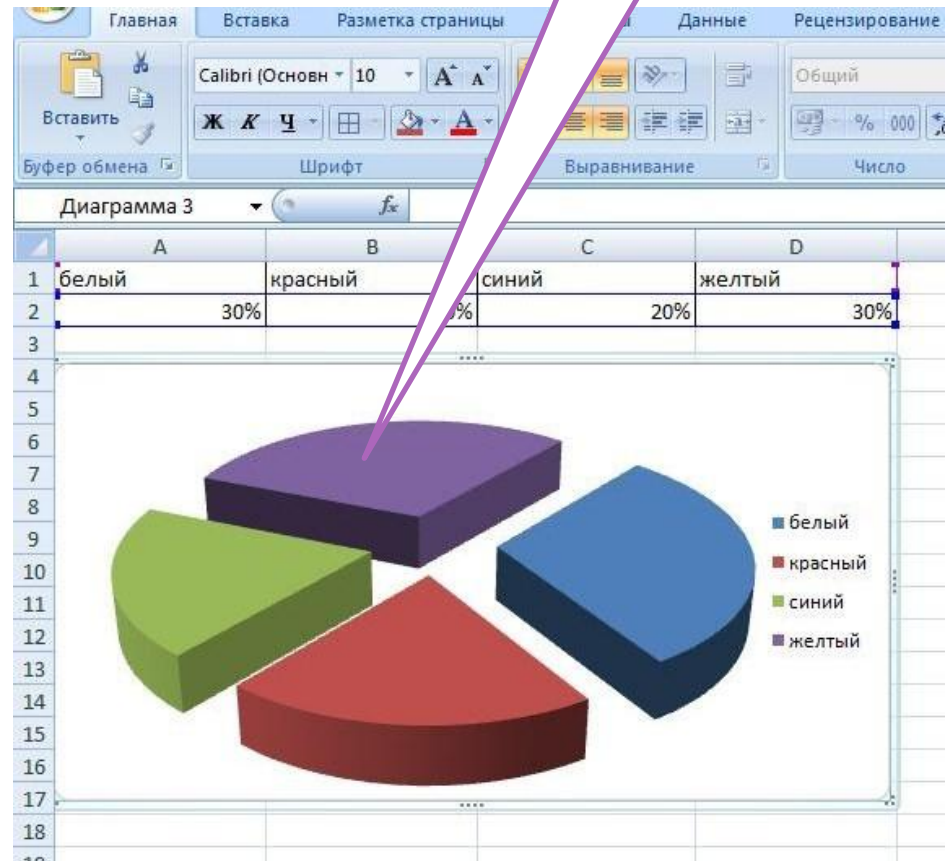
Главная Вставка Разметка страницы Данные Рецензирование

Вставить
Буфер обмена
Calibri (Основн 10
Ж К Ч
Шрифт
Выравнивание
Общий
% 000
Число

Диаграмма 3 $f_x$

| | A | B | C | D |
|---|---|---|---|---|
| 1 | белый | красный | синий | желтый |
| 2 | 30% | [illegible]% | 20% | 30% |
| 3 | | | | |
| 4 | | | | |
| 5 | | | | |
| 6 | | | | |
| 7 | | | | |
| 8 | | | | |
| 9 | | | | |
| 10 | | | | |
| 11 | | | | |
| 12 | | | | |
| 13 | | | | |
| 14 | | | | |
| 15 | | | | |
| 16 | | | | |
| 17 | | | | |
| 18 | | | | |

белый
красный
синий
желтый